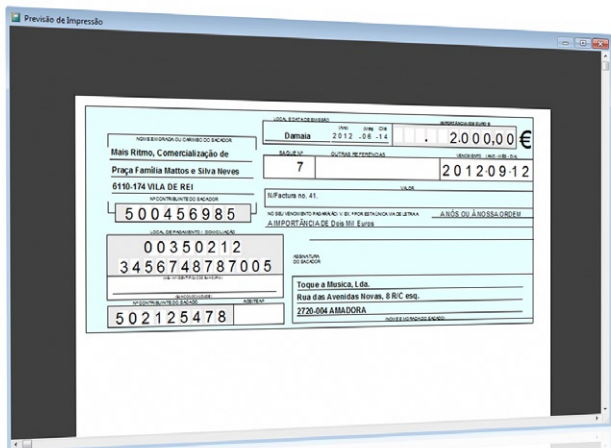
Previsão de Impressão

NOME E MORADA OU CARIMBO DO SACADOR
Mais Ritmo, Comercialização de
Praça Família Mattos e Silva Neves
6110-174 VILA DE REI
Nº CONTRIBUINTE DO SACADOR
500456985
LOCAL DE PAGAMENTO / DOMICILIAÇÃO
00350212
345674878700​5
Nº CONTRIBUINTE DO SACADO
502125478

LOCAL E DATA DE EMISSÃO
Damaia
(Ano) (Mês) (Dia)
2012 -08 -14
IMPORTÂNCIA EM EURO
2.000,00 €
SAQUE Nº
7
OUTRAS REFERÊNCIAS
VENCIMENTO (ANO-MÊS-DIA)
2012·09·12
VALOR
N/Factura no. 41.
NO SEU VENCIMENTO PAGARÁ(Ã)O V. EX. POR ESTA ÚNICA VIA DE LETRA A
A NÓS OU À NOSSA ORDEM
A IMPORTÂNCIA DE Dois Mil Euros
ASSINATURA DO SACADOR
Toque a Musica, Lda.
Rua das Avenidas Novas, 8 R/C esq.
2720-004 AMADORA
NOME E MORADA DO SACADO